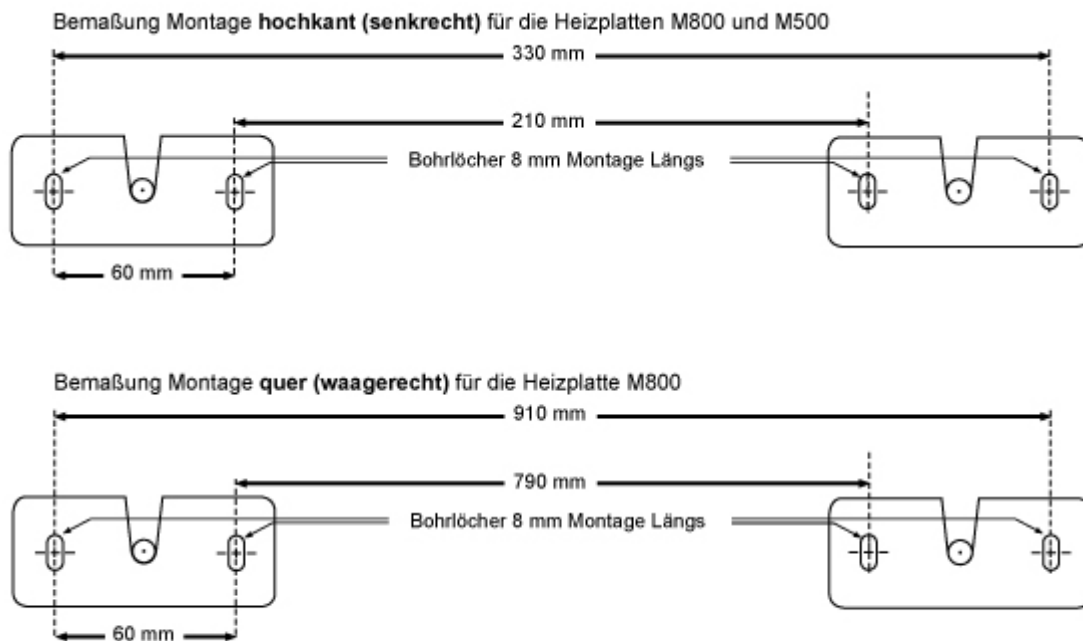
Bemaßung Montage **hochkant (senkrecht)** für die Heizplatten M800 und M500

330 mm

210 mm

Bohrlöcher 8 mm Montage Längs

60 mm

Bemaßung Montage **quer (waagerecht)** für die Heizplatte M800

910 mm

790 mm

Bohrlöcher 8 mm Montage Längs

60 mm